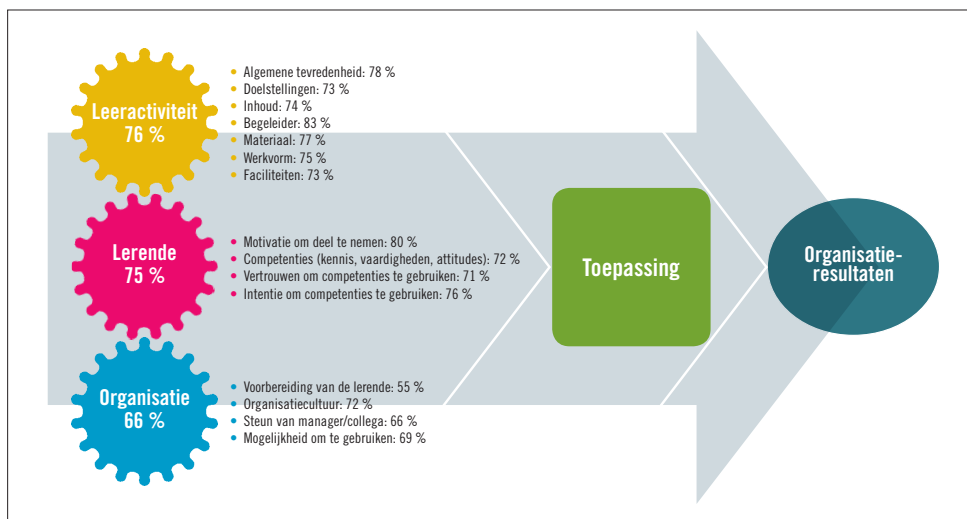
Leeractiviteit
76 %

- Algemene tevredenheid: 78 %
- Doelstellingen: 73 %
- Inhoud: 74 %
- Begeleider: 83 %
- Materiaal: 77 %
- Werkvorm: 75 %
- Faciliteiten: 73 %

Lerende
75 %

- Motivatie om deel te nemen: 80 %
- Competenties (kennis, vaardigheden, attitudes): 72 %
- Vertrouwen om competenties te gebruiken: 71 %
- Intentie om competenties te gebruiken: 76 %

Organisatie
66 %

- Voorbereiding van de lerende: 55 %
- Organisatiecultuur: 72 %
- Steun van manager/collega: 66 %
- Mogelijkheid om te gebruiken: 69 %

Toepassing

Organisatieresultaten